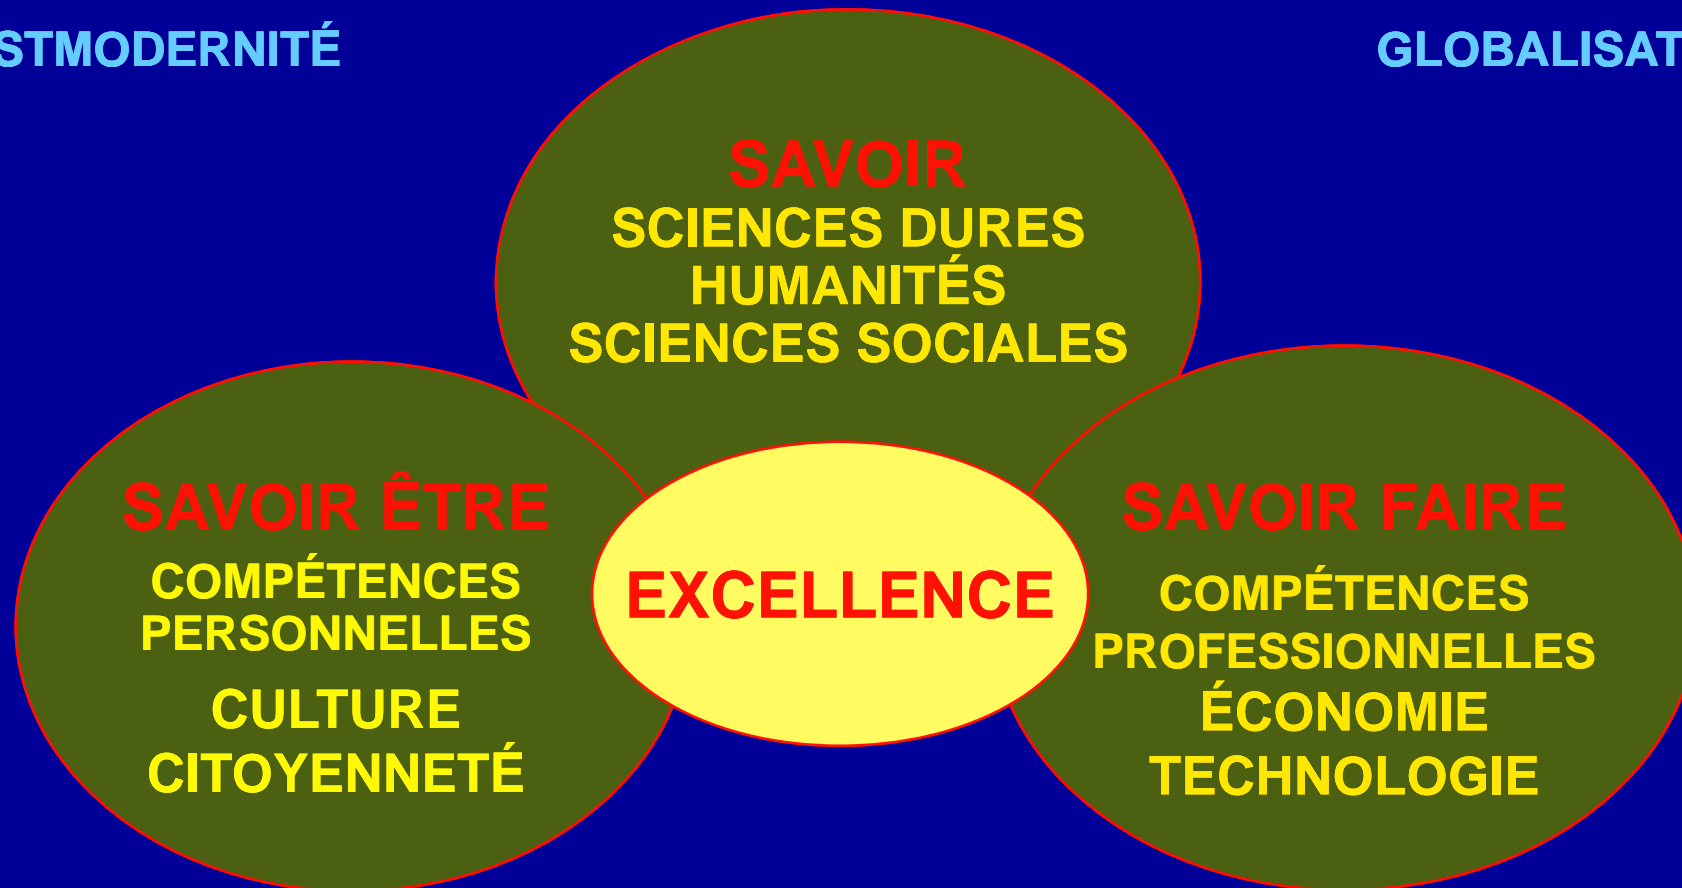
STMODERNITÉ

GLOBALISAT

SAVOIR
SCIENCES DURES
HUMANITÉS
SCIENCES SOCIALES

SAVOIR ÊTRE
COMPÉTENCES PERSONNELLES
CULTURE
CITOYENNETÉ

EXCELLENCE

SAVOIR FAIRE
COMPÉTENCES PROFESSIONNELLES
ÉCONOMIE
TECHNOLOGIE